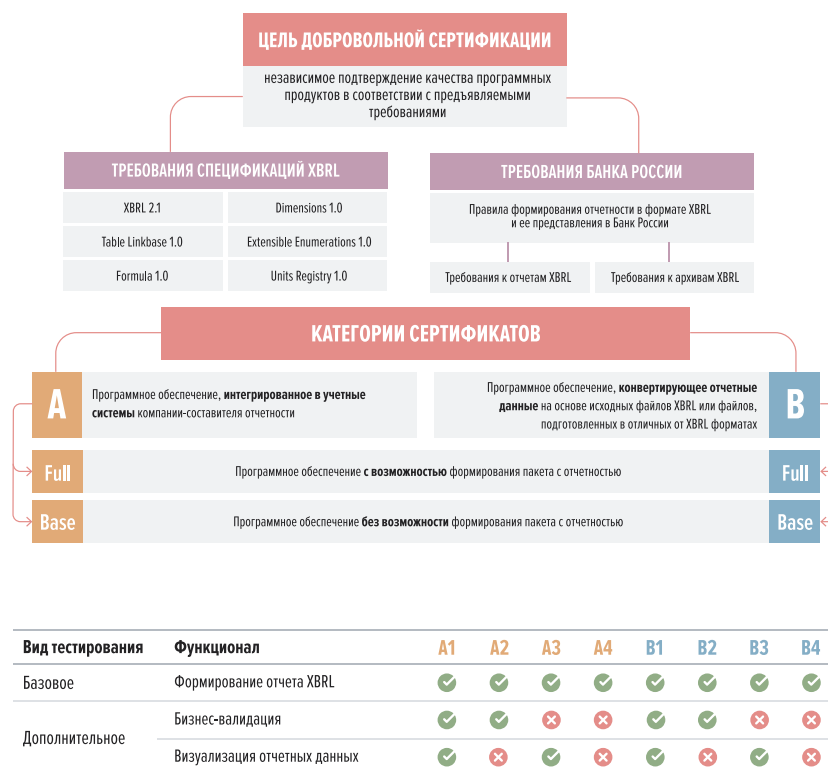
ЦЕЛЬ ДОБРОВОЛЬНОЙ СЕРТИФИКАЦИИ

независимое подтверждение качества программных продуктов в соответствии с предъявляемыми требованиями

ТРЕБОВАНИЯ СПЕЦИФИКАЦИЙ XBRL

XBRL 2.1
Dimensions 1.0
Table Linkbase 1.0
Extensible Enumerations 1.0
Formula 1.0
Units Registry 1.0

ТРЕБОВАНИЯ БАНКА РОССИИ

Правила формирования отчетности в формате XBRL и ее представления в Банк России

Требования к отчетам XBRL
Требования к архивам XBRL

КАТЕГОРИИ СЕРТИФИКАТОВ

A
Программное обеспечение, **интегрированное в учетные системы** компании-составителя отчетности

Программное обеспечение, **конвертирующее отчетные данные** на основе исходных файлов XBRL или файлов, подготовленных в отличных от XBRL форматах
B

Full
Программное обеспечение **с возможностью** формирования пакета с отчетностью
Full

Base
Программное обеспечение **без возможности** формирования пакета с отчетностью
Base

| Вид тестирования | Функционал | A1 | A2 | A3 | A4 | B1 | B2 | B3 | B4 |
|---|---|---|---|---|---|---|---|---|---|
| Базовое | Формирование отчета XBRL | ✓ | ✓ | ✓ | ✓ | ✓ | ✓ | ✓ | ✓ |
| Дополнительное | Бизнес-валидация | ✓ | ✓ | ✗ | ✗ | ✓ | ✓ | ✗ | ✗ |
| | Визуализация отчетных данных | ✓ | ✗ | ✓ | ✗ | ✓ | ✗ | ✓ | ✗ |